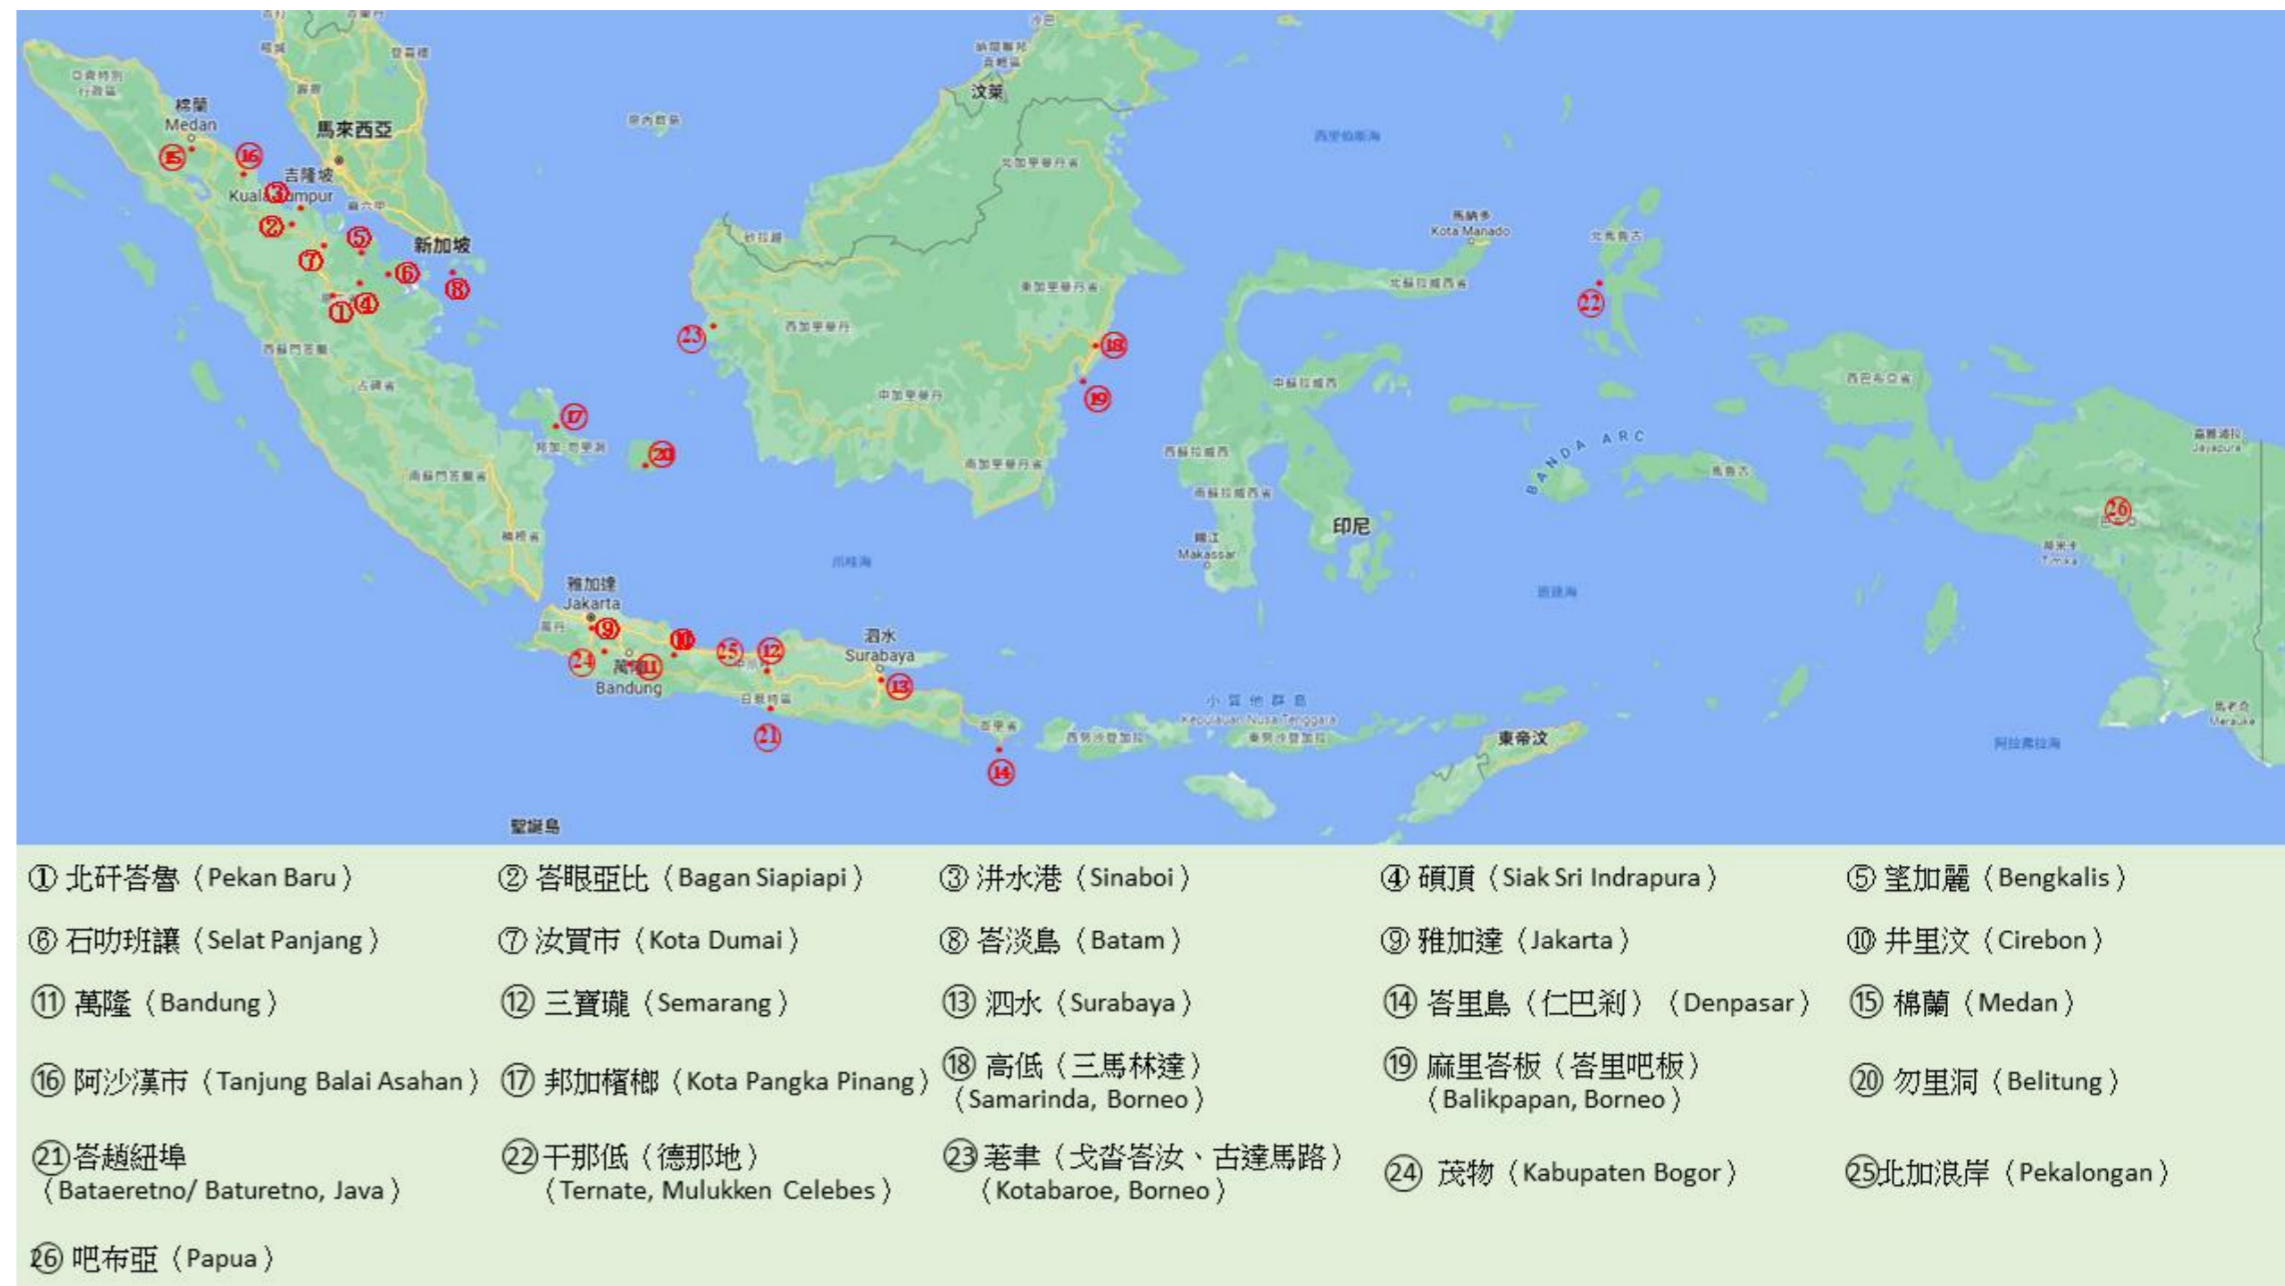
棉蘭
Medan
馬來西亞
吉隆坡
Kuala Lumpur
新加坡
文萊
Kota Manado
BANDA ARC
印尼
Makassar
雅加達
Jakarta
泗水
Surabaya
Bandung
東帝汶
Jayapura
聖誕島
⑮ ⑯ ③ ② ⑤ ⑦ ⑥ ⑧ ④ ① ⑰ ⑳ ㉓ ⑱ ⑲ ㉒ ㉖ ⑨ ㉔ ⑪ ⑩ ㉕ ⑫ ⑬ ㉑ ⑭

① 北干峇魯（Pekan Baru）
② 峇眼亞比（Bagan Siapiapi）
③ 汫水港（Sinaboi）
④ 碩頂（Siak Sri Indrapura）
⑤ 望加麗（Bengkalis）
⑥ 石叻班讓（Selat Panjang）
⑦ 汝買市（Kota Dumai）
⑧ 峇淡島（Batam）
⑨ 雅加達（Jakarta）
⑩ 井里汶（Cirebon）
⑪ 萬隆（Bandung）
⑫ 三寶瓏（Semarang）
⑬ 泗水（Surabaya）
⑭ 峇里島（仁巴剎）（Denpasar）
⑮ 棉蘭（Medan）
⑯ 阿沙漢市（Tanjung Balai Asahan）
⑰ 邦加檳榔（Kota Pangka Pinang）
⑱ 高低（三馬林達）（Samarinda, Borneo）
⑲ 麻里峇板（峇里吧板）（Balikpapan, Borneo）
⑳ 勿里洞（Belitung）
㉑ 峇越紐埠（Bataeretno/ Baturetno, Java）
㉒ 干那低（德那地）（Ternate, Mulukken Celebes）
㉓ 茖聿（戈沓峇汝、古達馬路）（Kotabaroe, Borneo）
㉔ 茂物（Kabupaten Bogor）
㉕ 北加浪岸（Pekalongan）
㉖ 吧布亞（Papua）